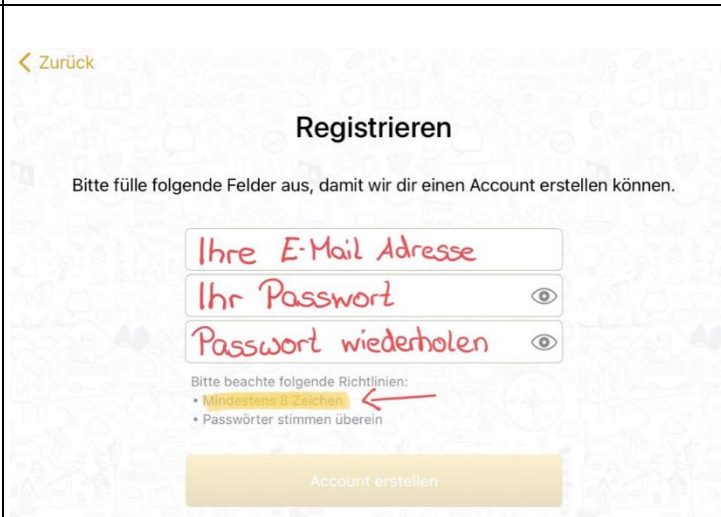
< Zurück

Registrieren

Bitte fülle folgende Felder aus, damit wir dir einen Account erstellen können.

Ihre E-Mail Adresse

Ihr Passwort

Passwort wiederholen

Bitte beachte folgende Richtlinien:
• Mindestens 8 Zeichen
• Passwörter stimmen überein

Account erstellen